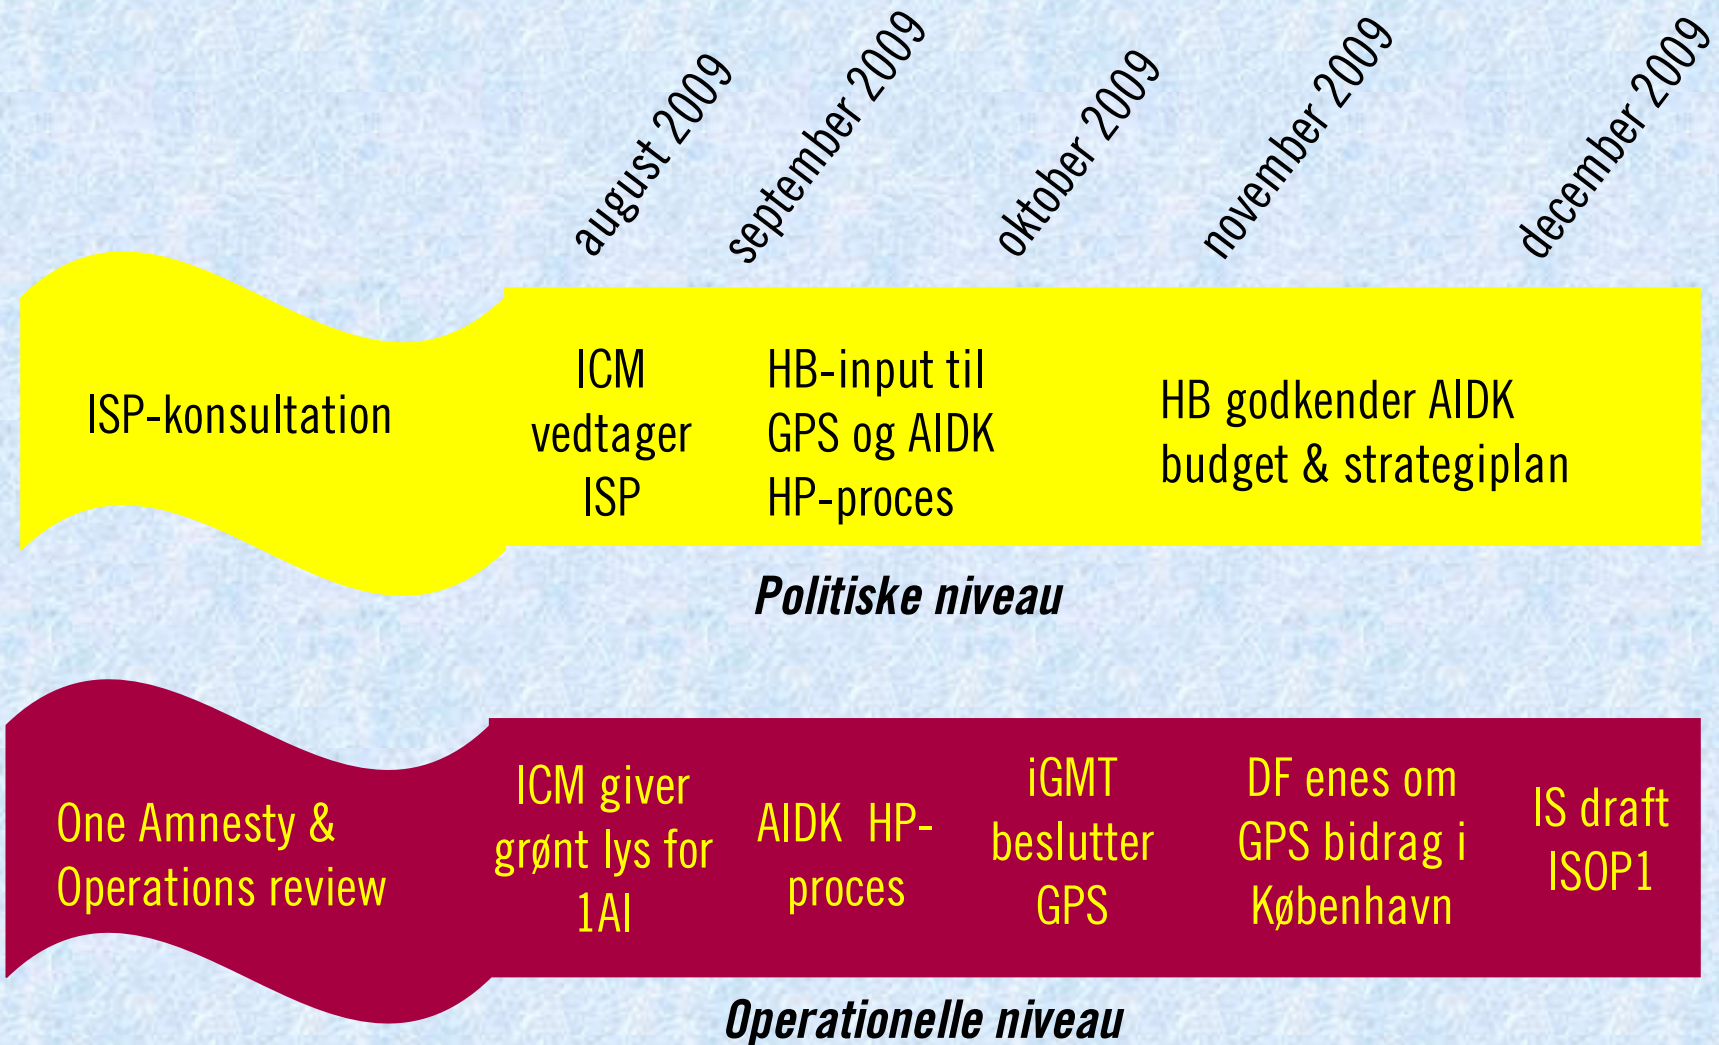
august 2009

september 2009

oktober 2009

november 2009

december 2009

ISP-konsultation

ICM vedtager ISP

HB-input til GPS og AIDK HP-proces

HB godkender AIDK budget & strategiplan

Politiske niveau

One Amnesty & Operations review

ICM giver grønt lys for 1AI

AIDK HP-proces

iGMT beslutter GPS

DF enes om GPS bidrag i København

IS draft ISOP1

Operationelle niveau